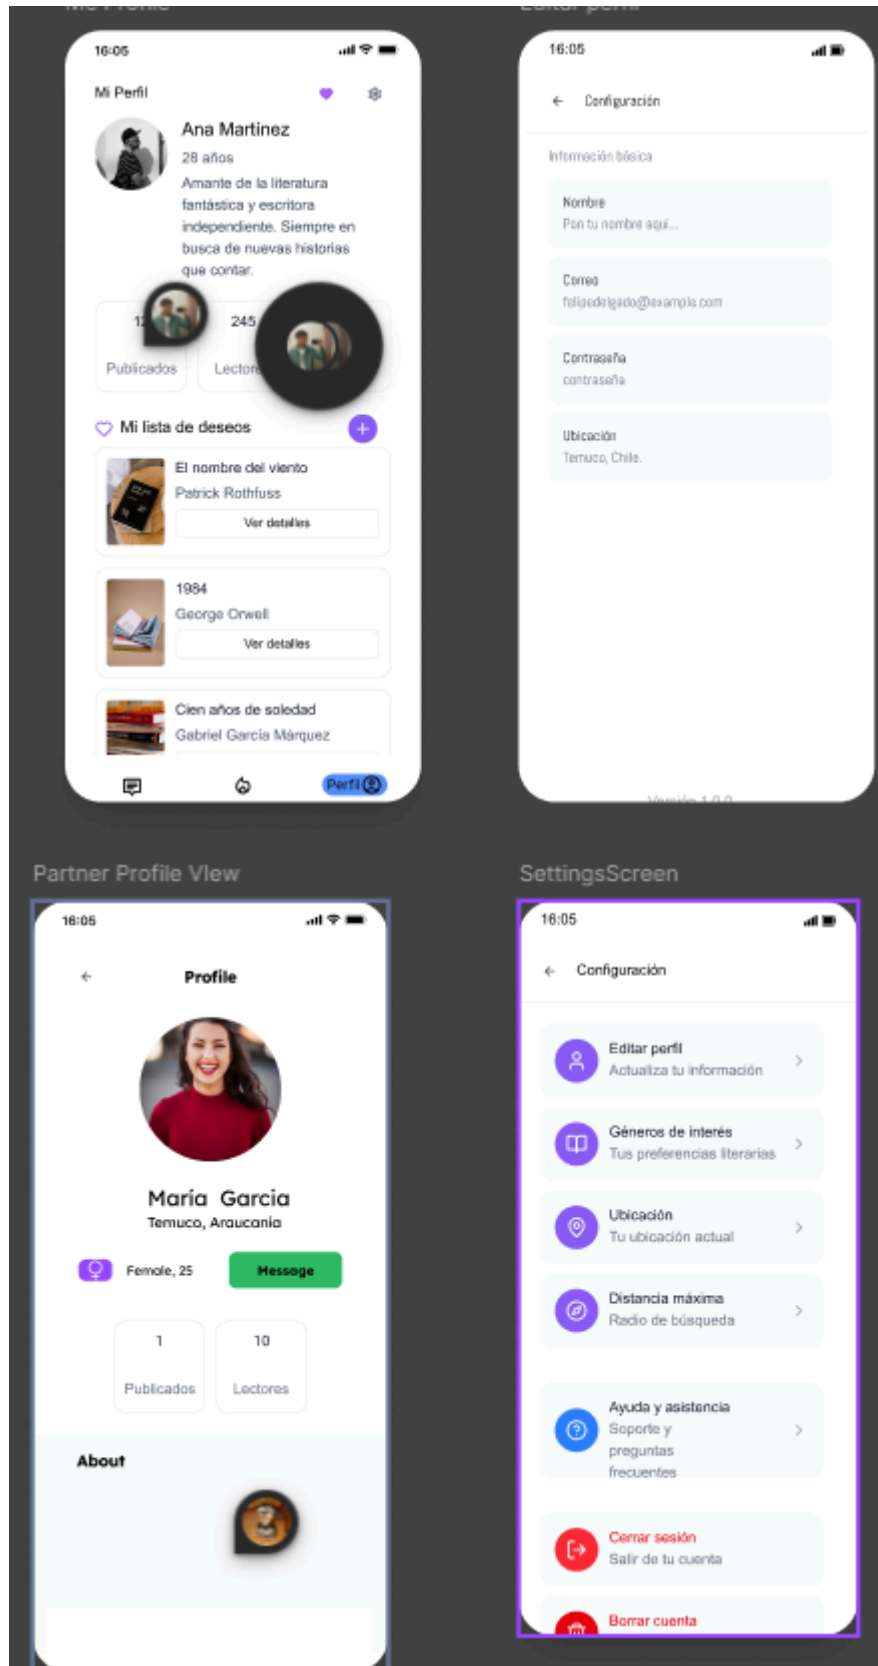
16:05

Mi Perfil

Ana Martinez

28 años

Amante de la literatura fantástica y escritora independiente. Siempre en busca de nuevas historias que contar.

12

245

Publicados

Lectores

Mi lista de deseos

El nombre del viento

Patrick Rothfuss

Ver detalles

1984

George Orwell

Ver detalles

Cien años de soledad

Gabriel García Márquez

Perfil

16:05

Configuración

Información básica

Nombre

Pon tu nombre aquí...

Correo

felipedelgado@example.com

Contraseña

contraseña

Ubicación

Temuco, Chile.

Versión 1.0.0

Partner Profile View

16:05

Profile

Maria Garcia

Temuco, Araucania

Female, 25

Message

1

10

Publicados

Lectores

About

SettingsScreen

16:05

Configuración

Editar perfil

Actualiza tu información

Géneros de interés

Tus preferencias literarias

Ubicación

Tu ubicación actual

Distancia máxima

Radio de búsqueda

Ayuda y asistencia

Soporte y preguntas frecuentes

Cerrar sesión

Salir de tu cuenta

Borrar cuenta